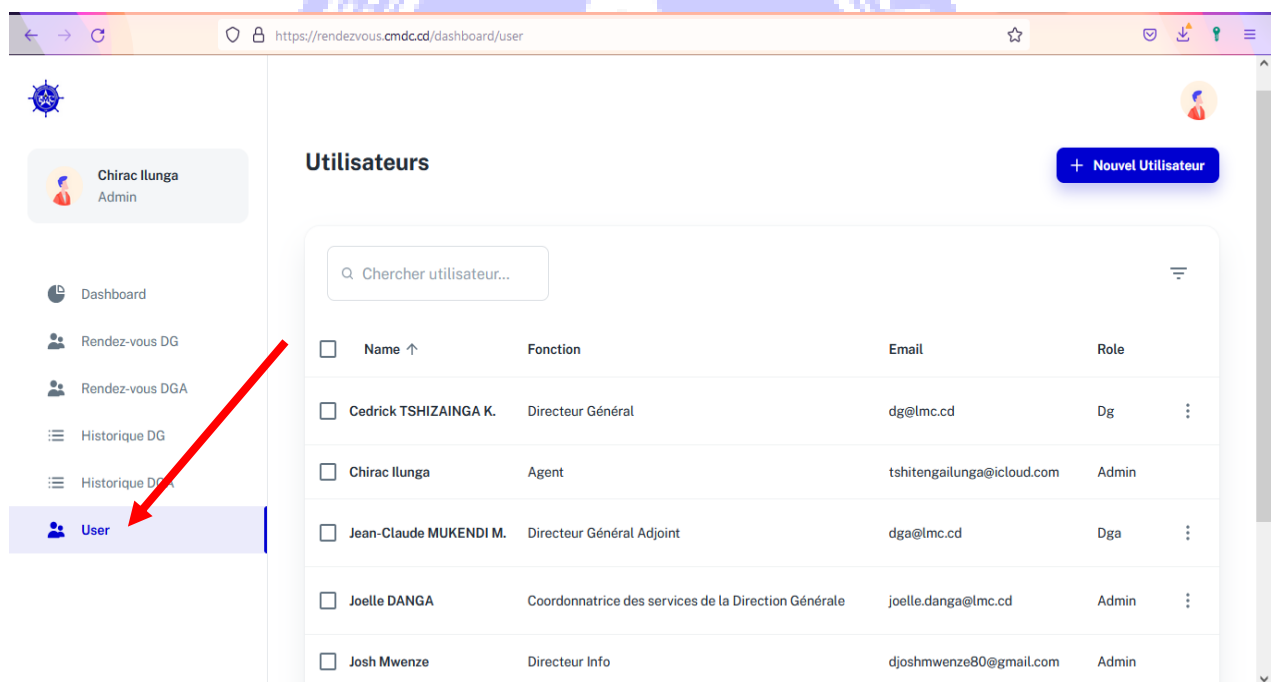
https://rendezvous.cmdc.cd/dashboard/user

Chirac Ilunga
Admin

Dashboard
Rendez-vous DG
Rendez-vous DGA
Historique DG
Historique DGA
User

Utilisateurs

+ Nouvel Utilisateur

Chercher utilisateur...

| Name ↑ | Fonction | Email | Role |
|---|---|---|---|
| Cedrick TSHIZAINGA K. | Directeur Général | dg@lmc.cd | Dg |
| Chirac Ilunga | Agent | tshitengailunga@icloud.com | Admin |
| Jean-Claude MUKENDI M. | Directeur Général Adjoint | dga@lmc.cd | Dga |
| Joelle DANGA | Coordonnatrice des services de la Direction Générale | joelle.danga@lmc.cd | Admin |
| Josh Mwenze | Directeur Info | djoshmwenze80@gmail.com | Admin |